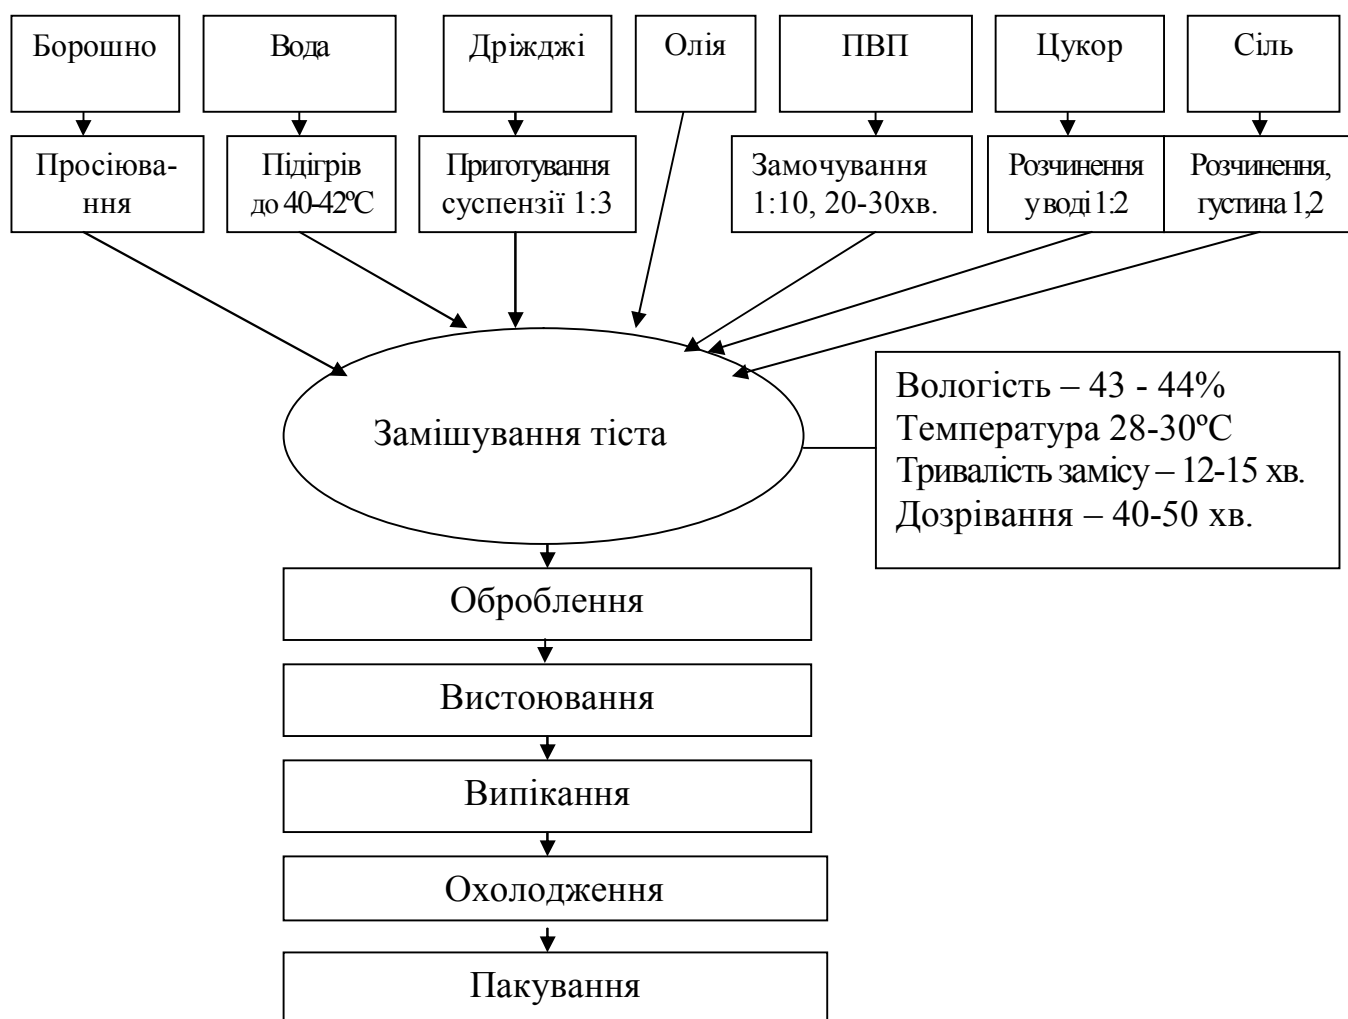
Борошно

Вода

Дріжджі

Олія

ПВП

Цукор

Сіль

Просіювання

Підігрів до 40-42ºС

Приготування суспензії 1:3

Замочування 1:10, 20-30хв.

Розчинення у воді 1:2

Розчинення, густина 1,2

Замішування тіста

Вологість – 43 - 44%
Температура 28-30ºС
Тривалість замісу – 12-15 хв.
Дозрівання – 40-50 хв.

Оброблення

Вистоювання

Випікання

Охолодження

Пакування